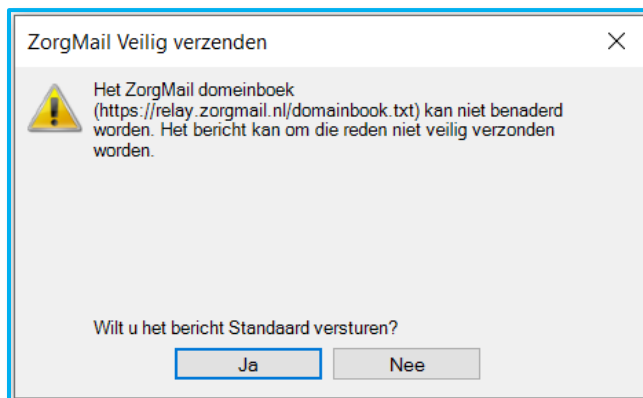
ZorgMail Veilig verzenden

Het ZorgMail domeinboek (https://relay.zorgmail.nl/domainbook.txt) kan niet benaderd worden. Het bericht kan om die reden niet veilig verzonden worden.

Wilt u het bericht Standaard versturen?

Ja

Nee